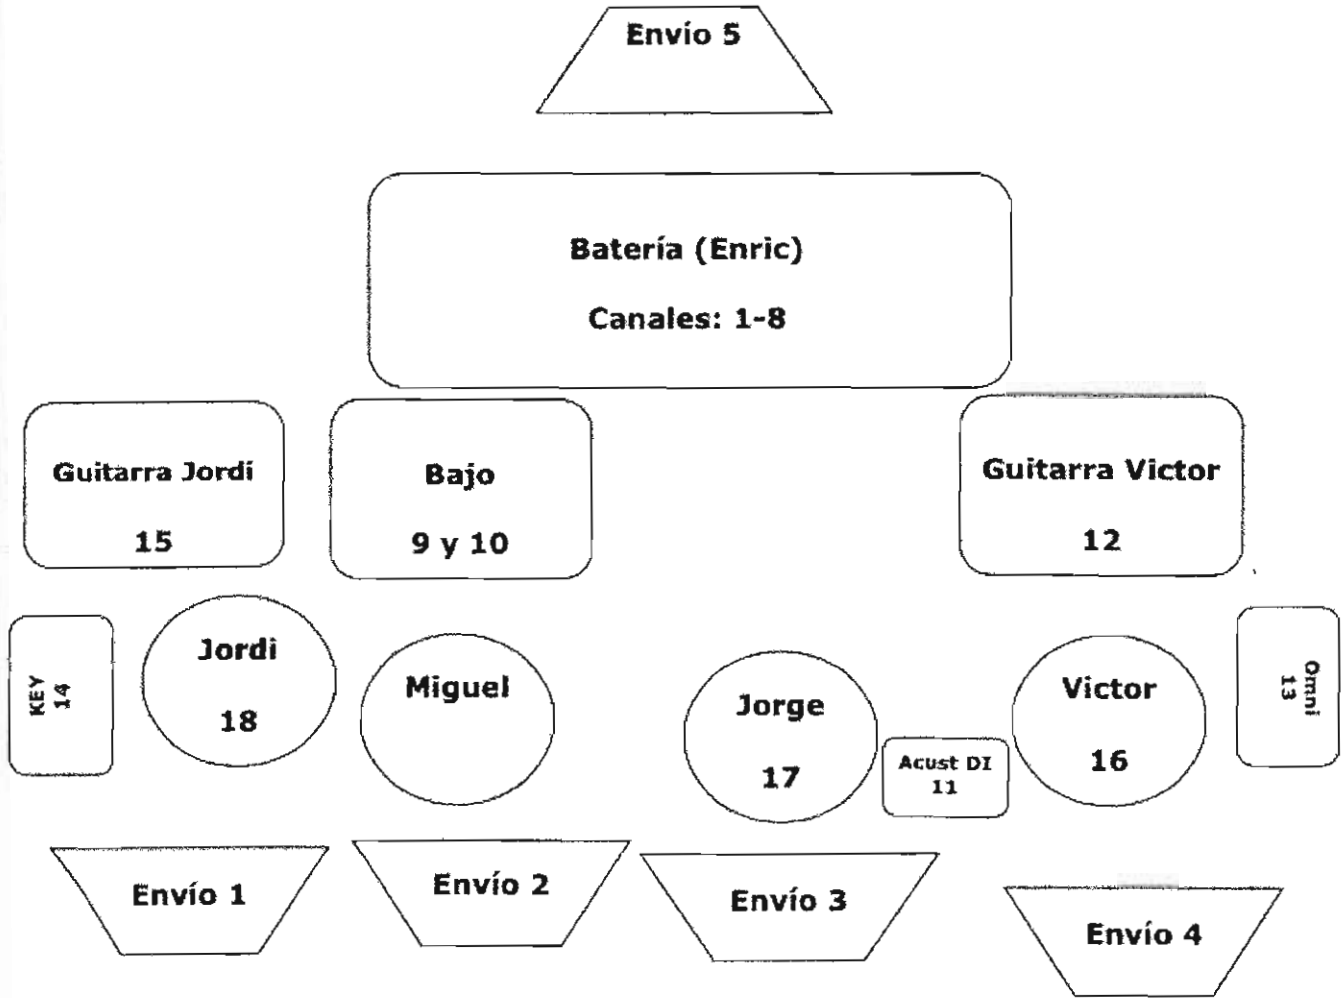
Envío 5

Batería (Enric)

Canales: 1-8

Guitarra Jordi

15

Bajo

9 y 10

Guitarra Victor

12

KEY
14

Jordi

18

Miguel

Jorge

17

Acust DI
11

Victor

16

Omni
13

Envío 1

Envío 2

Envío 3

Envío 4